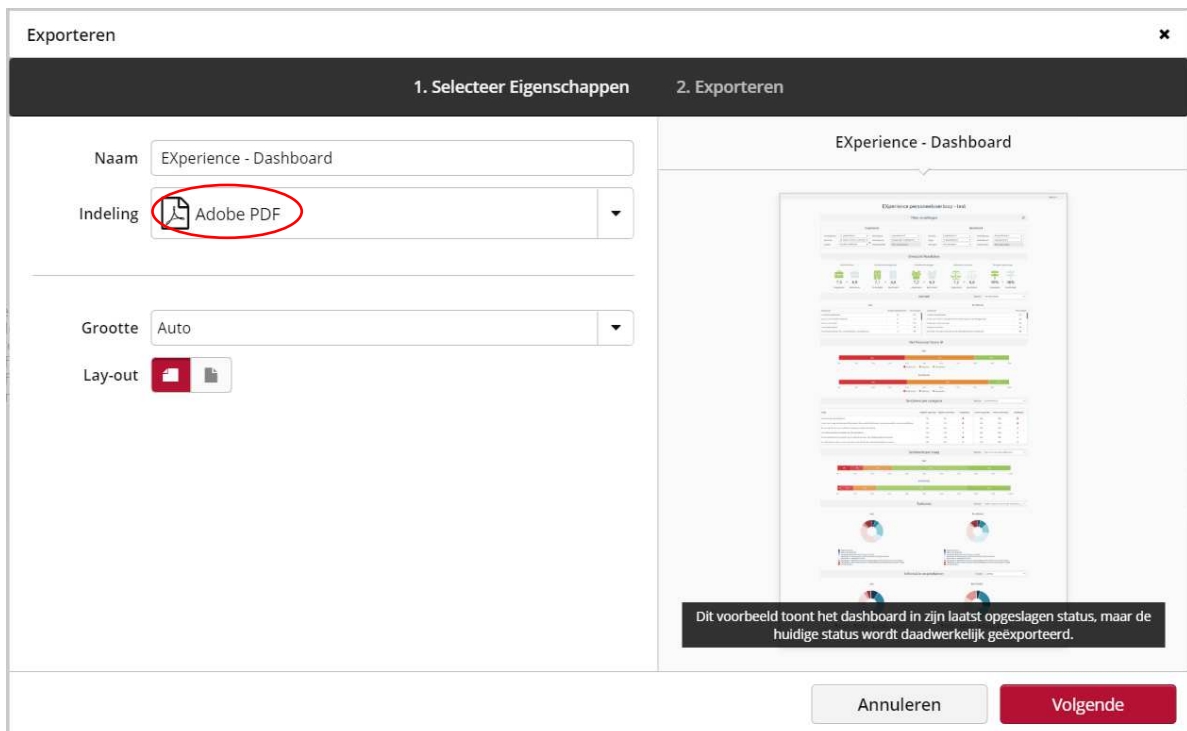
Exporteren

×

1. Selecteer Eigenschappen

2. Exporteren

Naam EXperience - Dashboard

Indeling Adobe PDF

Grootte Auto

Lay-out

EXperience - Dashboard

EXperience personeelsenbuy - test

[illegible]

Dit voorbeeld toont het dashboard in zijn laatst opgeslagen status, maar de huidige status wordt daadwerkelijk geëxporteerd.

Annuleren

Volgende